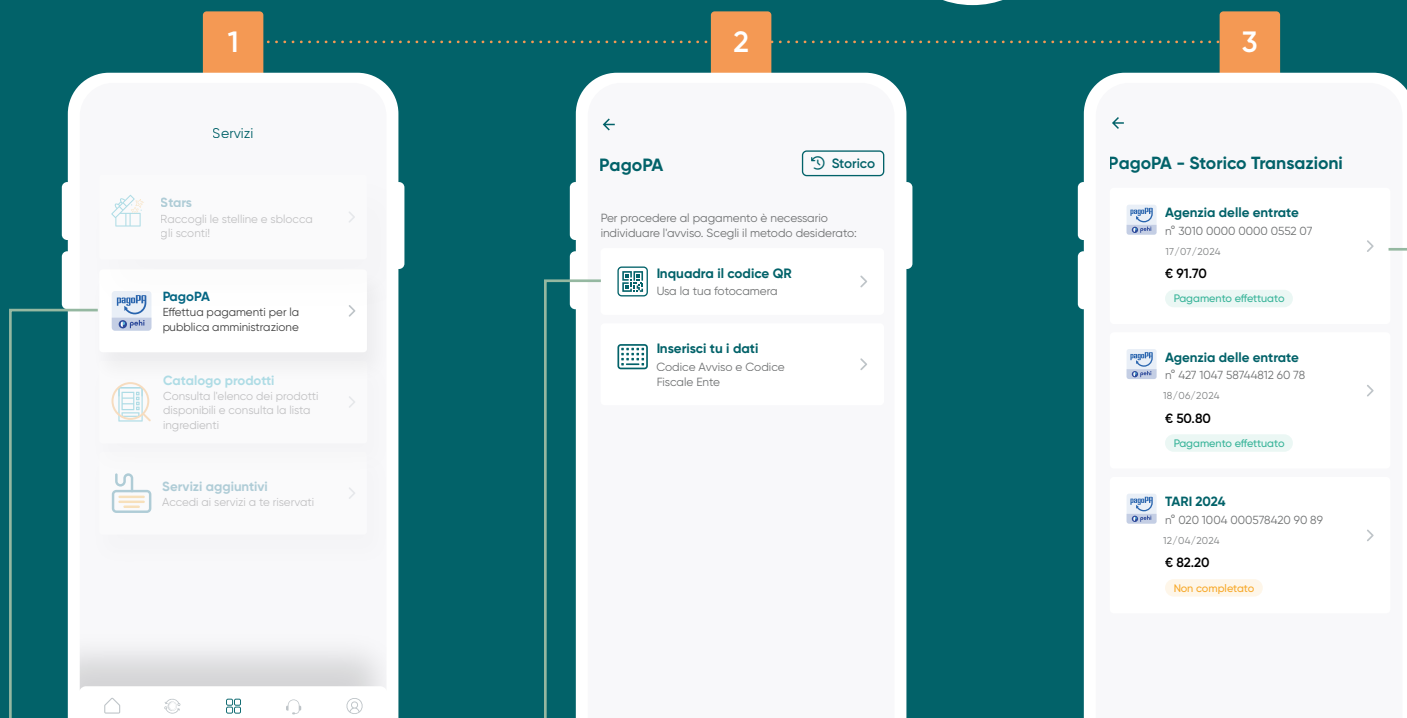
1

Servizi

Stars
Raccogli le stelline e sblocca gli sconti!

pagoPA
pehi
PagoPA
Effettua pagamenti per la pubblica amministrazione

Catalogo prodotti
Consulta l'elenco dei prodotti disponibili e consulta la lista ingredienti

Servizi aggiuntivi
Accedi ai servizi a te riservati

2

←

PagoPA

Storico

Per procedere al pagamento è necessario individuare l'avviso. Scegli il metodo desiderato:

Inquadra il codice QR
Usa la tua fotocamera

Inserisci tu i dati
Codice Avviso e Codice Fiscale Ente

3

←

PagoPA - Storico Transazioni

Agenzia delle entrate
n° 3010 0000 0000 0552 07
17/07/2024
€ 91.70
Pagamento effettuato

Agenzia delle entrate
n° 427 1047 58744812 60 78
18/06/2024
€ 50.80
Pagamento effettuato

TARI 2024
n° 020 1004 000578420 90 89
12/04/2024
€ 82.20
Non completato